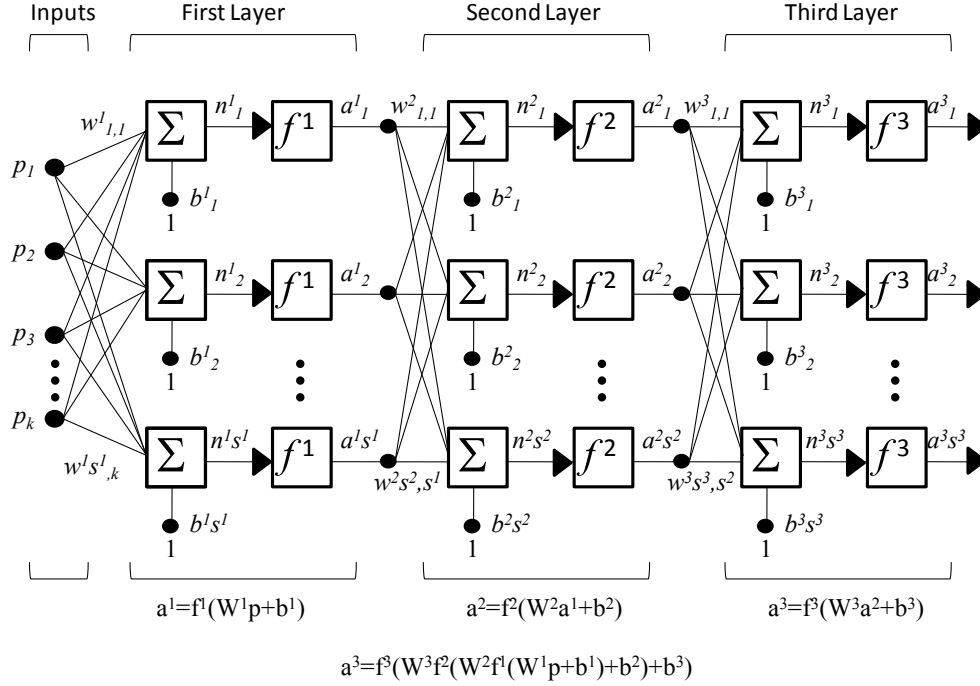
Inputs First Layer Second Layer Third Layer

$w^1_{1,1}$ $\Sigma$ $n^1_1$ $f^1$ $a^1_1$ $w^2_{1,1}$ $\Sigma$ $n^2_1$ $f^2$ $a^2_1$ $w^3_{1,1}$ $\Sigma$ $n^3_1$ $f^3$ $a^3_1$

$p_1$

$b^1_1$ 1 $b^2_1$ 1 $b^3_1$ 1

$p_2$

$\Sigma$ $n^1_2$ $f^1$ $a^1_2$ $\Sigma$ $n^2_2$ $f^2$ $a^2_2$ $\Sigma$ $n^3_2$ $f^3$ $a^3_2$

$p_3$

$b^1_2$ 1 $b^2_2$ 1 $b^3_2$ 1

$p_k$

$w^1s^1_{,k}$ $\Sigma$ $n^1s^1$ $f^1$ $a^1s^1$ $w^2s^2,s^1$ $\Sigma$ $n^2s^2$ $f^2$ $a^2s^2$ $w^3s^3,s^2$ $\Sigma$ $n^3s^3$ $f^3$ $a^3s^3$

$b^1s^1$ 1 $b^2s^2$ 1 $b^3s^3$ 1

$a^1=f^1(W^1p+b^1)$ $a^2=f^2(W^2a^1+b^2)$ $a^3=f^3(W^3a^2+b^3)$

$a^3=f^3(W^3f^2(W^2f^1(W^1p+b^1)+b^2)+b^3)$